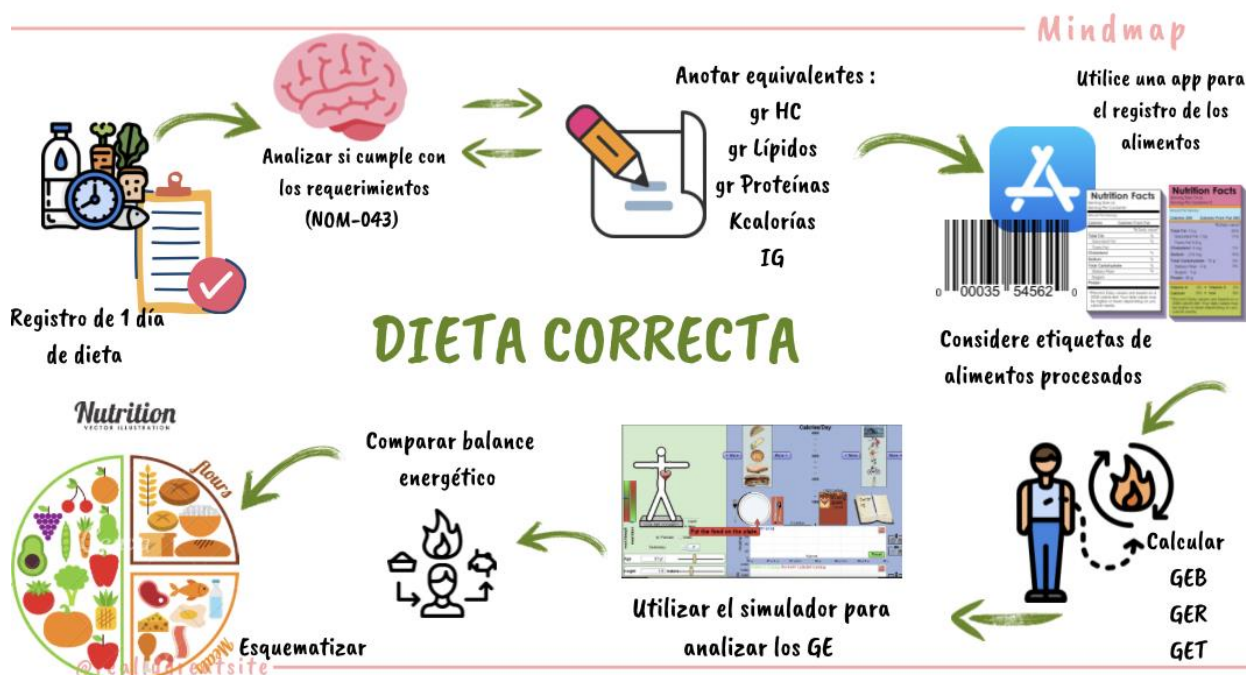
Mindmap

Registro de 1 día de dieta

Analizar si cumple con los requerimientos (NOM-043)

Anotar equivalentes :
gr HC
gr Lípidos
gr Proteínas
Kcalorías
IG

Utilice una app para el registro de los alimentos

Nutrition Facts

Nutrition Facts

0 00035 54562 0

Considere etiquetas de alimentos procesados

DIETA CORRECTA

Calcular
GEB
GER
GET

Utilizar el simulador para analizar los GE

Calories/Day

Put the food on the plate

Comparar balance energético

Nutrition
VECTOR ILLUSTRATION

flours

Meat

Esquematizar

@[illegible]